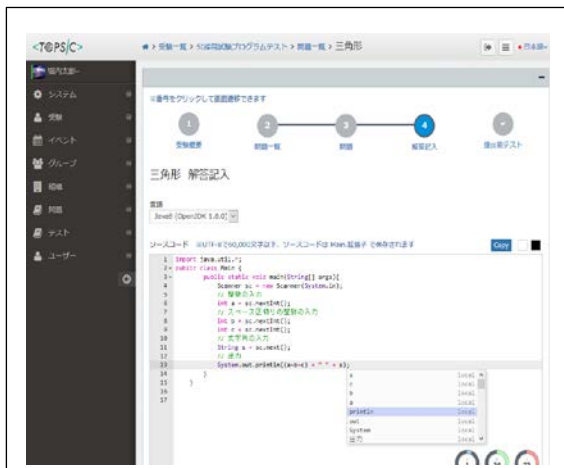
<T@PS|C>

> 受験一覧 > SD基礎プログラムテスト > 問題一覧 > 三角形

システム
受験
イベント
グループ
組織
問題
テスト
ユーザー

※番号をクリックして画面遷移できます

1 受験概要
2 問題一覧
3 問題
4 解答記入
提出前テスト

三角形 解答記入

言語
Java8 (OpenJDK 1.8.0)

ソースコード ※UTF-8で50,000文字以下。ソースコードは Main.拡張子 で保存されます

Copy

1 import java.util.*;
2 public class Main {
3 public static void main(String[] args){
4 Scanner sc = new Scanner(System.in);
5 // 整数の入力
6 int a = sc.nextInt();
7 // スペース区切りの整数の入力
8 int b = sc.nextInt();
9 int c = sc.nextInt();
10 // 文字列の入力
11 String s = sc.next();
12 // 出力
13 System.out.println((a+b+c) + " " + s);
14 }
15 }
16
17

a local
b local
c local
s local
println local
out local
System local
出力 local